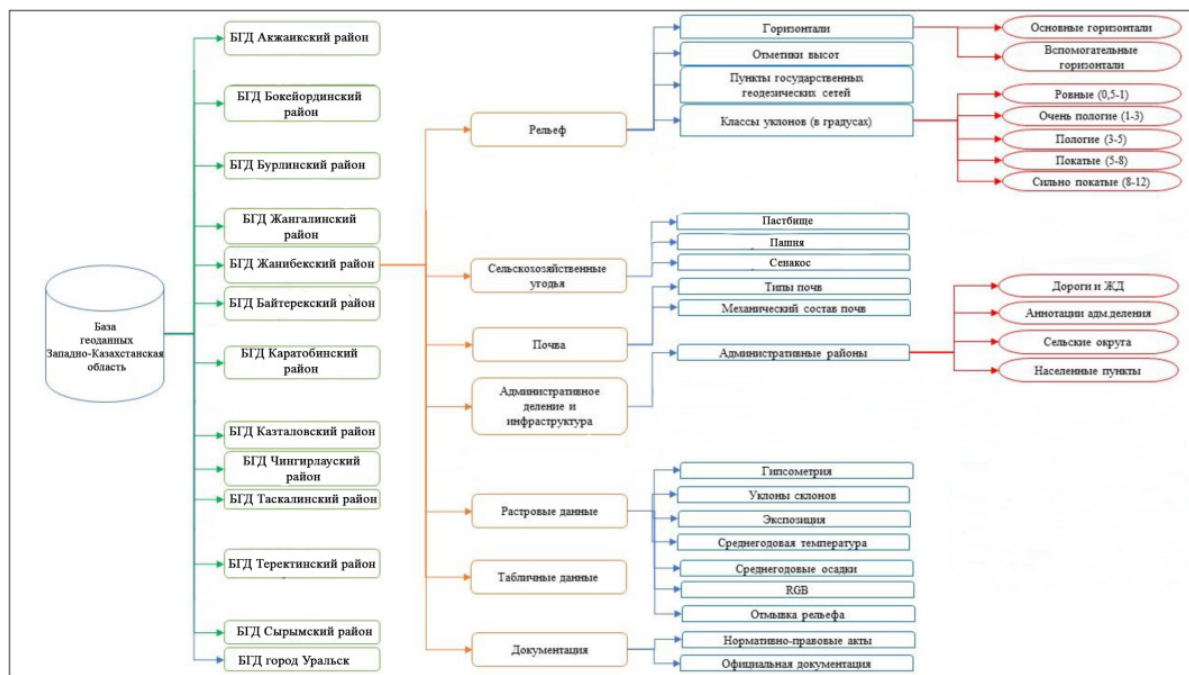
База геоданных Западно-Казахстанская область

БГД Акжаикский район
БГД Бокейординский район
БГД Бурлинский район
БГД Жангалинский район
БГД Жанибекский район
БГД Байтерекский район
БГД Каратобинский район
БГД Казталовский район
БГД Чингирлауский район
БГД Таскалинский район
БГД Теректинский район
БГД Сырымский район
БГД город Уральск

Рельеф
Сельскохозяйственные угодья
Почва
Административное деление и инфраструктура
Растровые данные
Табличные данные
Документация

Горизонтали
Отметики высот
Пункты государственных геодезических сетей
Классы уклонов (в градусах)
Пастбище
Пашня
Сенакос
Типы почв
Механический состав почв
Административные районы
Гипсометрия
Уклоны склонов
Экспозиция
Среднегодовая температура
Среднегодовые осадки
RGB
Отмывка рельефа
Нормативно-правовые акты
Официальная документация

Основные горизонтали
Вспомогательные горизонтали
Ровные (0,5-1)
Очень пологие (1-3)
Пологие (3-5)
Покатые (5-8)
Сильно покатые (8-12)
Дороги и ЖД
Аннотации адм.деления
Сельские округа
Населенные пункты